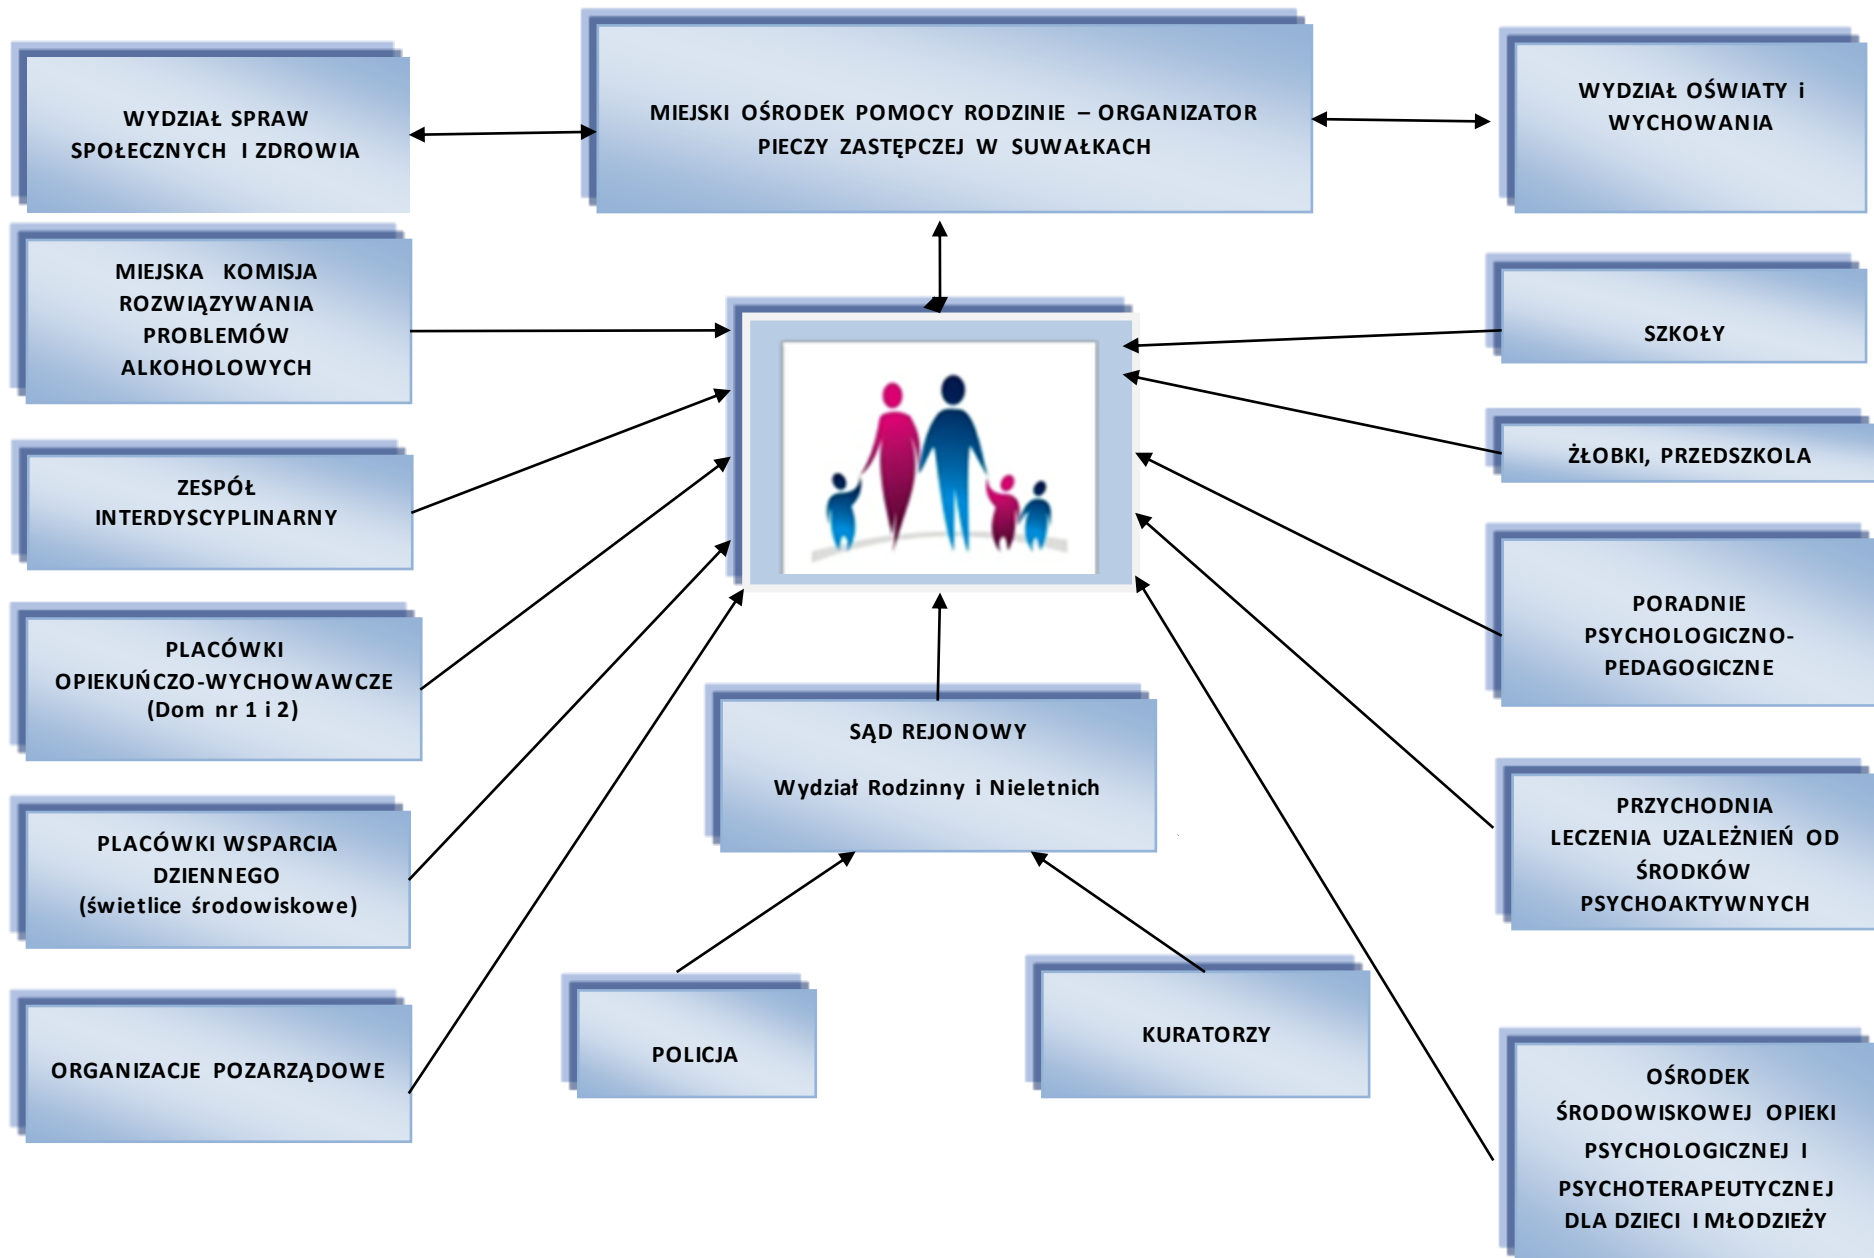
WYDZIAŁ SPRAW SPOŁECZNYCH I ZDROWIA

MIEJSKI OŚRODEK POMOCY RODZINIE – ORGANIZATOR PIECZY ZASTĘPCZEJ W SUWAŁKACH

WYDZIAŁ OŚWIATY i WYCHOWANIA

MIEJSKA KOMISJA ROZWIĄZYWANIA PROBLEMÓW ALKOHOLOWYCH

SZKOŁY

ŻŁOBKI, PRZEDSZKOLA

ZESPÓŁ INTERDYSCYPLINARNY

PORADNIE PSYCHOLOGICZNO-PEDAGOGICZNE

PLACÓWKI OPIEKUŃCZO-WYCHOWAWCZE (Dom nr 1 i 2)

SĄD REJONOWY

Wydział Rodzinny i Nieletnich

PRZYCHODNIA LECZENIA UZALEŻNIEŃ OD ŚRODKÓW PSYCHOAKTYWNYCH

PLACÓWKI WSPARCIA DZIENNEGO (świetlice środowiskowe)

ORGANIZACJE POZARZĄDOWE

POLICJA

KURATORZY

OŚRODEK ŚRODOWISKOWEJ OPIEKI PSYCHOLOGICZNEJ I PSYCHOTERAPEUTYCZNEJ DLA DZIECI I MŁODZIEŻY